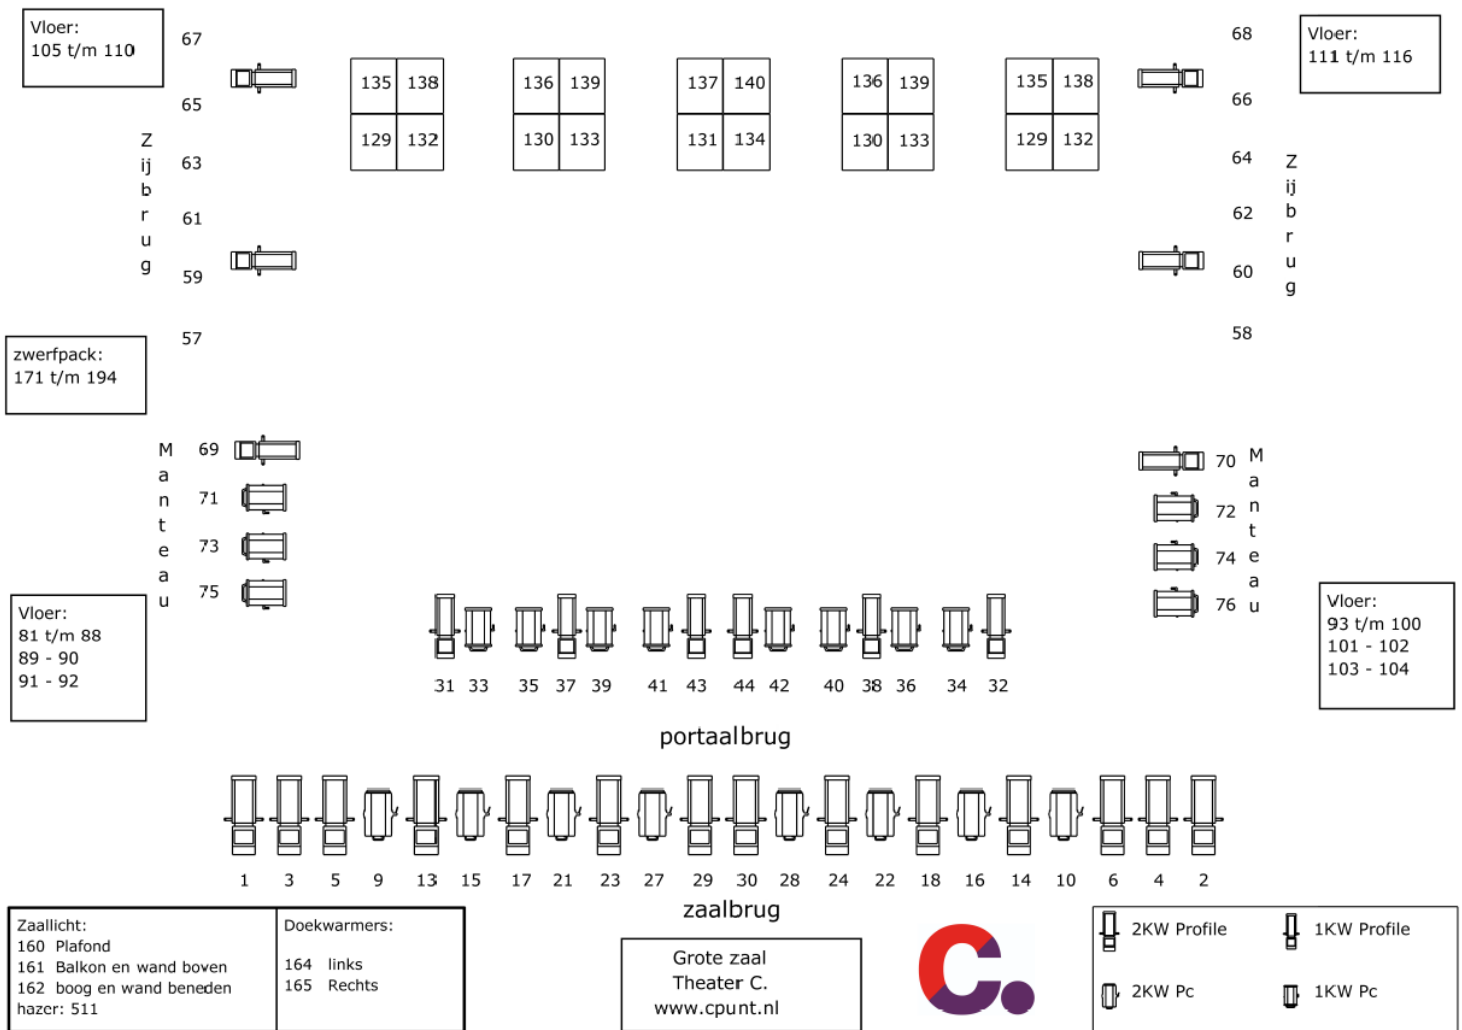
Vloer:
105 t/m 110

67

65

63

61

59

57

Zijbrug

| 135 | 138 |
|---|---|
| 129 | 132 |

| 136 | 139 |
|---|---|
| 130 | 133 |

| 137 | 140 |
|---|---|
| 131 | 134 |

| 136 | 139 |
|---|---|
| 130 | 133 |

| 135 | 138 |
|---|---|
| 129 | 132 |

68

66

64

62

60

58

Zijbrug

Vloer:
111 t/m 116

zwerfpack:
171 t/m 194

Manteau

69

71

73

75

Vloer:
81 t/m 88
89 - 90
91 - 92

70

72

74

76

Manteau

Vloer:
93 t/m 100
101 - 102
103 - 104

31 33 35 37 39 41 43 44 42 40 38 36 34 32

portaalbrug

1 3 5 9 13 15 17 21 23 27 29 30 28 24 22 18 16 14 10 6 4 2

zaalbrug

Zaallicht:
160 Plafond
161 Balkon en wand boven
162 boog en wand beneden
hazer: 511

Doekwarmers:
164 links
165 Rechts

Grote zaal
Theater C.
www.cpunt.nl

2KW Profile
1KW Profile
2KW Pc
1KW Pc